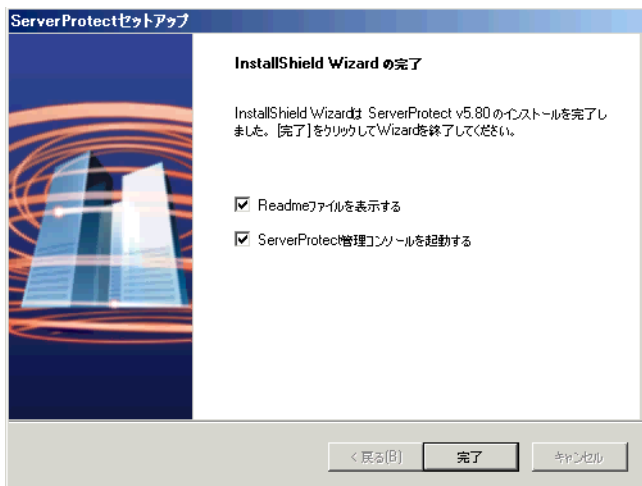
ServerProtectセットアップ

InstallShield Wizard の完了

InstallShield Wizardは ServerProtect v5.80 のインストールを完了しました。[完了] をクリックしてWizardを終了してください。

☑ Readmeファイルを表示する

☑ ServerProtect管理コンソールを起動する

< 戻る(B)

完了

キャンセル